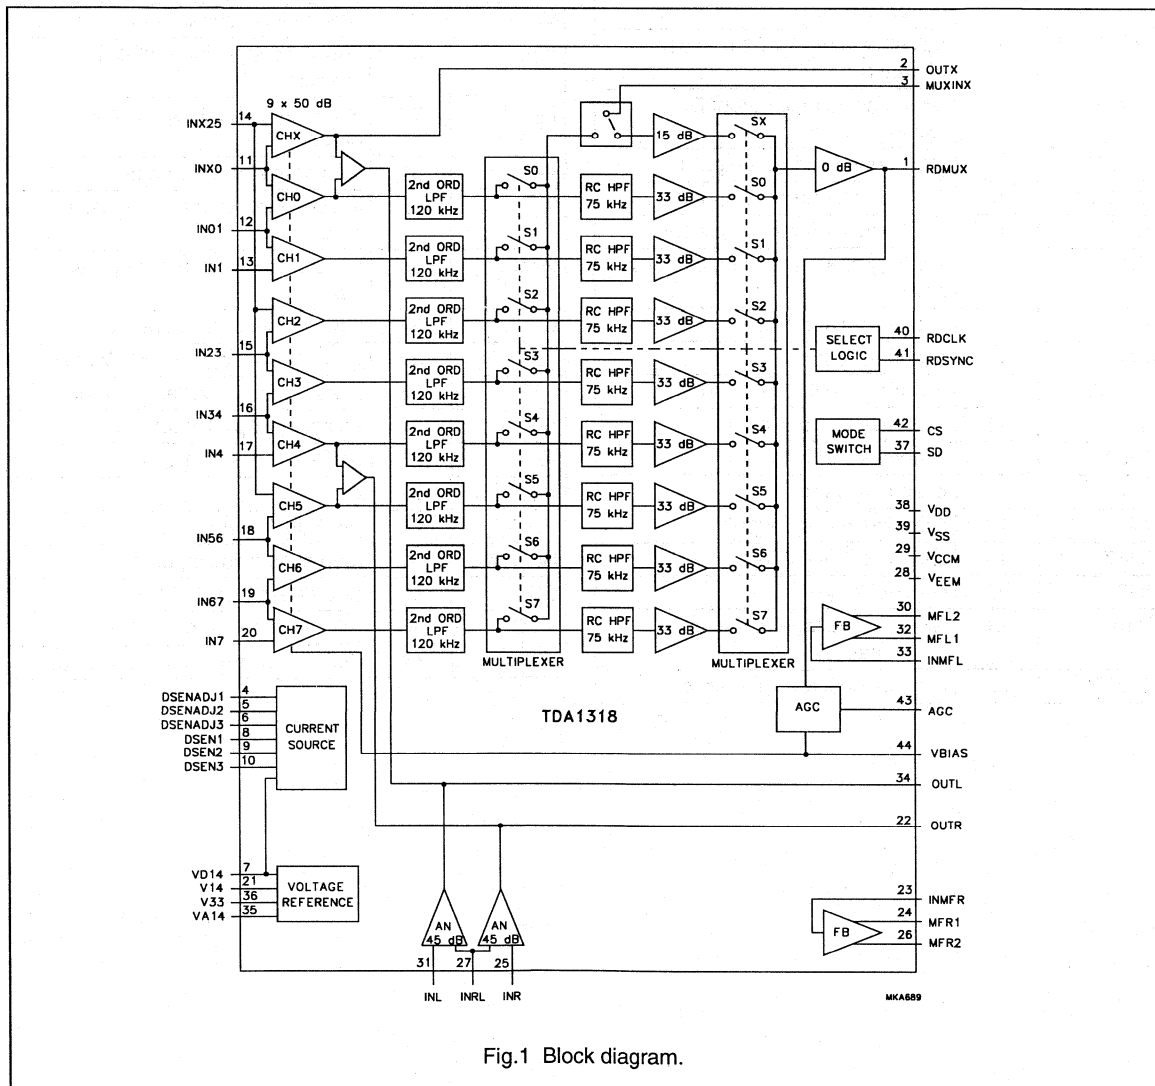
2 OUTX
3 MUXINX
9 x 50 dB
INX25 14
CHX
INX0 11
CH0
IN01 12
CH1
IN1 13
CH2
IN23 15
CH3
IN34 16
CH4
IN4 17
CH5
IN56 18
CH6
IN67 19
CH7
IN7 20

2nd ORD LPF 120 kHz
2nd ORD LPF 120 kHz
2nd ORD LPF 120 kHz
2nd ORD LPF 120 kHz
2nd ORD LPF 120 kHz
2nd ORD LPF 120 kHz
2nd ORD LPF 120 kHz
2nd ORD LPF 120 kHz

S0
S1
S2
S3
S4
S5
S6
S7
MULTIPLEXER

15 dB
RC HPF 75 kHz
33 dB
RC HPF 75 kHz
33 dB
RC HPF 75 kHz
33 dB
RC HPF 75 kHz
33 dB
RC HPF 75 kHz
33 dB
RC HPF 75 kHz
33 dB
RC HPF 75 kHz
33 dB
RC HPF 75 kHz
33 dB

SX
S0
S1
S2
S3
S4
S5
S6
S7
MULTIPLEXER

0 dB
1 RDMUX
SELECT LOGIC
40 RDCLK
41 RDSYNC
MODE SWITCH
42 CS
37 SD
38 $V_{DD}$
39 $V_{SS}$
29 $V_{CCM}$
28 $V_{EEM}$
FB
30 MFL2
32 MFL1
33 INMFL
AGC
43 AGC
TDA1318
44 VBIAS
34 OUTL
22 OUTR

DSENADJ1 4
DSENADJ2 5
DSENADJ3 6
DSEN1 8
DSEN2 9
DSEN3 10
CURRENT SOURCE

VD14 7
V14 21
V33 36
VA14 35
VOLTAGE REFERENCE

AN 45 dB
AN 45 dB
31 27 25
INL INRL INR

23 INMFR
FB
24 MFR1
26 MFR2

MKA689

Fig.1 Block diagram.